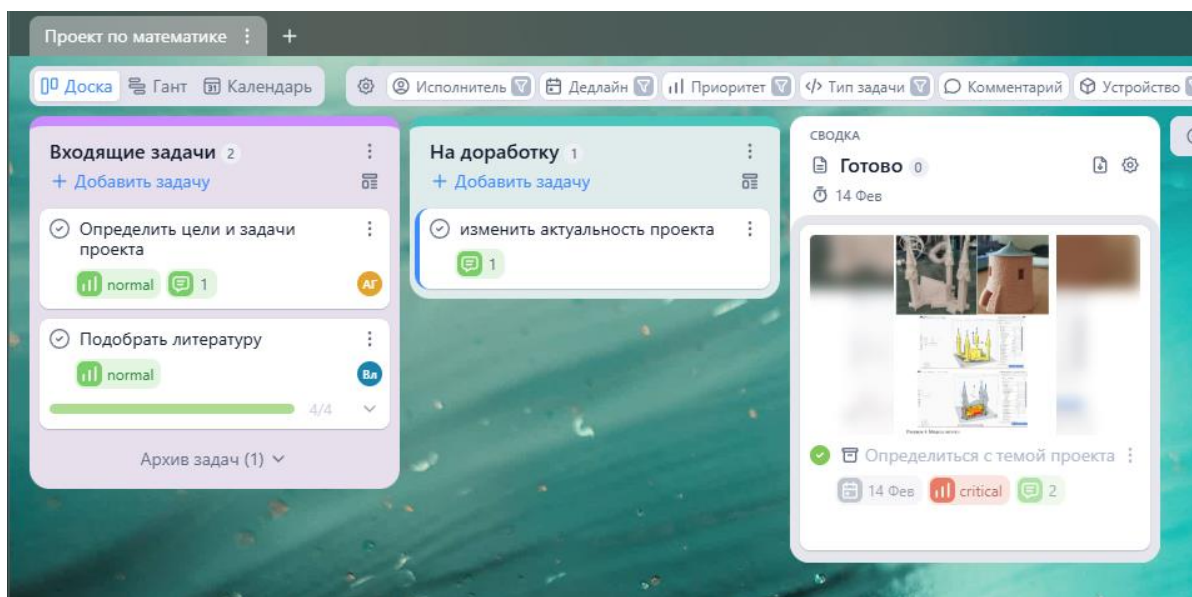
Проект по математике ⋮ +

Доска Гант Календарь Исполнитель Дедлайн Приоритет Тип задачи Комментарий Устройство

Входящие задачи 2
+ Добавить задачу

Определить цели и задачи проекта
normal 1 АГ

Подобрать литературу
normal Вл
4/4

Архив задач (1)

На доработку 1
+ Добавить задачу

изменить актуальность проекта
1

СВОДКА
Готово 0
14 Фев

Определиться с темой проекта
14 Фев critical 2